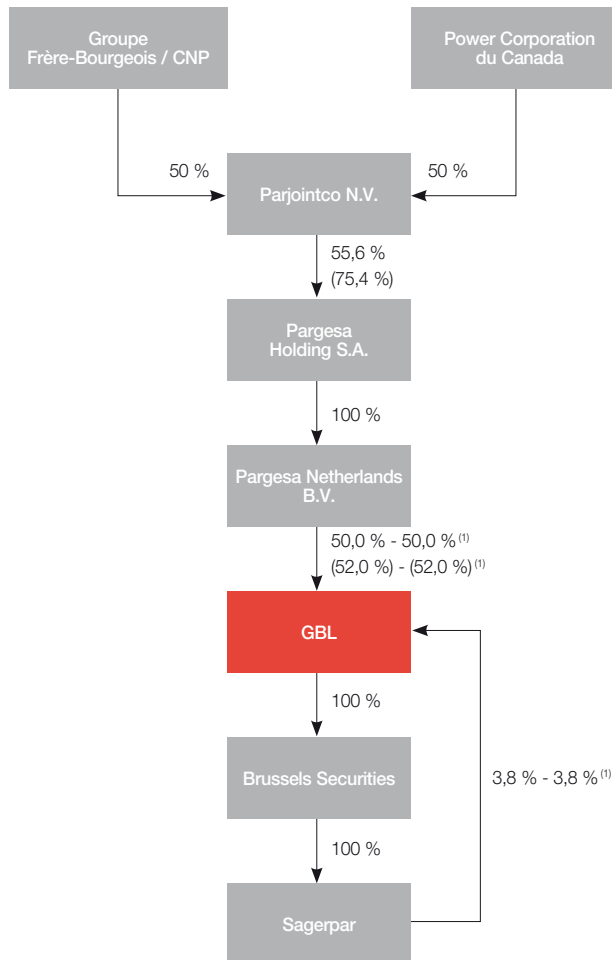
Groupe Frère-Bourgeois / CNP

Power Corporation du Canada

50 %

50 %

Parjointco N.V.

55,6 %
(75,4 %)

Pargesa Holding S.A.

100 %

Pargesa Netherlands B.V.

50,0 % - 50,0 % $^{(1)}$
(52,0 %) - (52,0 %) $^{(1)}$

GBL

100 %

Brussels Securities

3,8 % - 3,8 % $^{(1)}$

100 %

Sagerpar